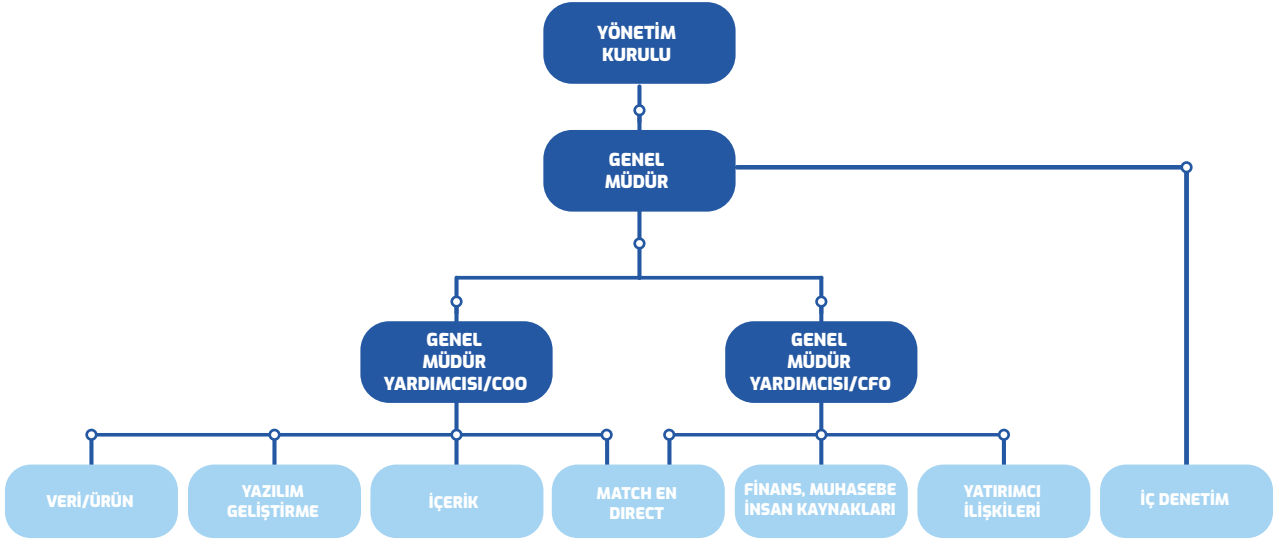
YÖNETİM KURULU

GENEL MÜDÜR

GENEL MÜDÜR YARDIMCISI/COO

GENEL MÜDÜR YARDIMCISI/CFO

VERİ/ÜRÜN

YAZILIM GELİŞTİRME

İÇERİK

MATCH EN DIRECT

FİNANS, MUHASEBE İNSAN KAYNAKLARI

YATIRIMCI İLİŞKİLERİ

İÇ DENETİM